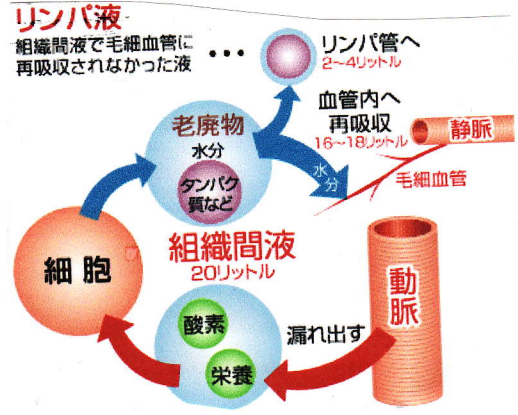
リンパ液
組織間液で毛細血管に再吸収されなかった液 ・・・

リンパ管へ
2~4リットル

老廃物
水分
タンパク質など

血管内へ再吸収
16~18リットル

静脈

水分

毛細血管

細胞

組織間液
20リットル

動脈

酸素
栄養

漏れ出す